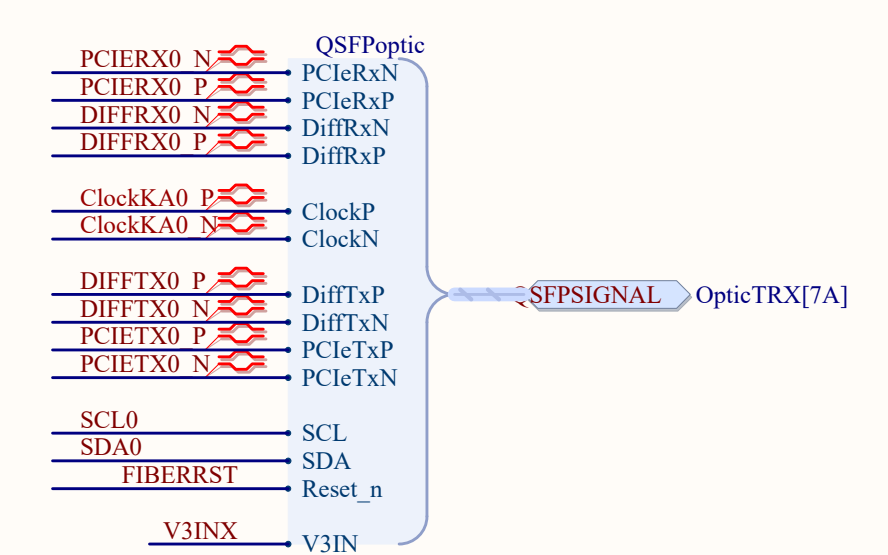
QSFPoptic

PCIERX0_N PCIeRxN
PCIERX0_P PCIeRxP
DIFFRX0_N DiffRxN
DIFFRX0_P DiffRxP

ClockKA0_P ClockP
ClockKA0_N ClockN

DIFFTX0_P DiffTxP
DIFFTX0_N DiffTxN
PCIETX0_P PCIeTxP
PCIETX0_N PCIeTxN

SCL0 SCL
SDA0 SDA
FIBERRST Reset_n

V3INX V3IN

QSFPSIGNAL OpticTRX[7A]